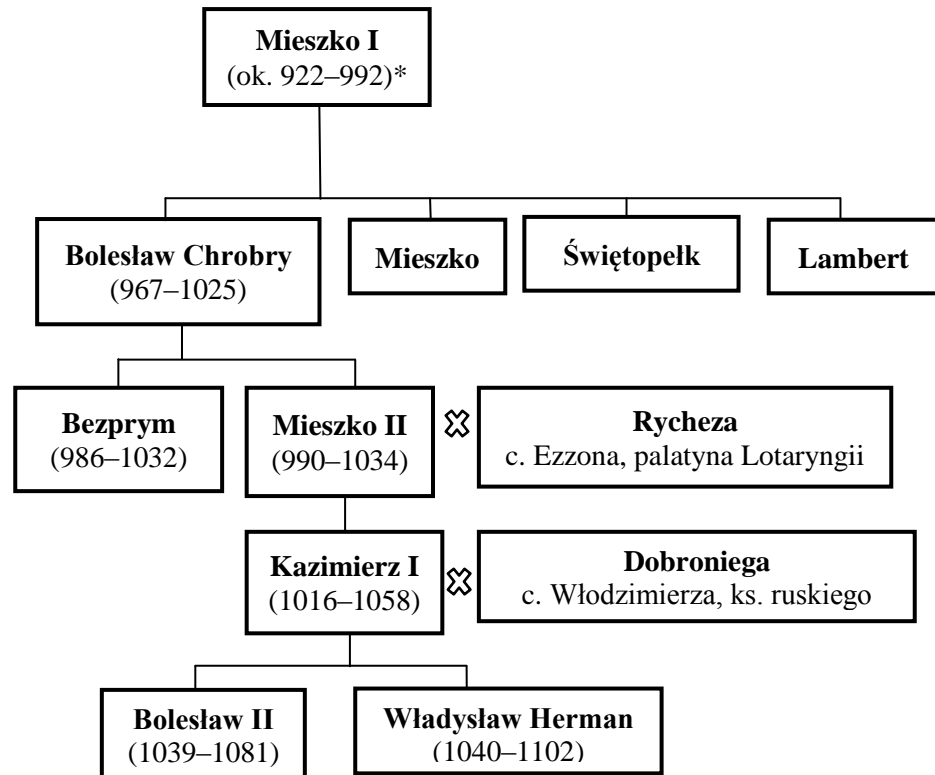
**Mieszko I**
(ok. 922–992)*

**Bolesław Chrobry**
(967–1025)

**Mieszko**

**Świętopełk**

**Lambert**

**Bezprym**
(986–1032)

**Mieszko II**
(990–1034)

**Rycheza**
c. Ezzona, palatyna Lotaryngii

**Kazimierz I**
(1016–1058)

**Dobroniega**
c. Włodzimierza, ks. ruskiego

**Bolesław II**
(1039–1081)

**Władysław Herman**
(1040–1102)